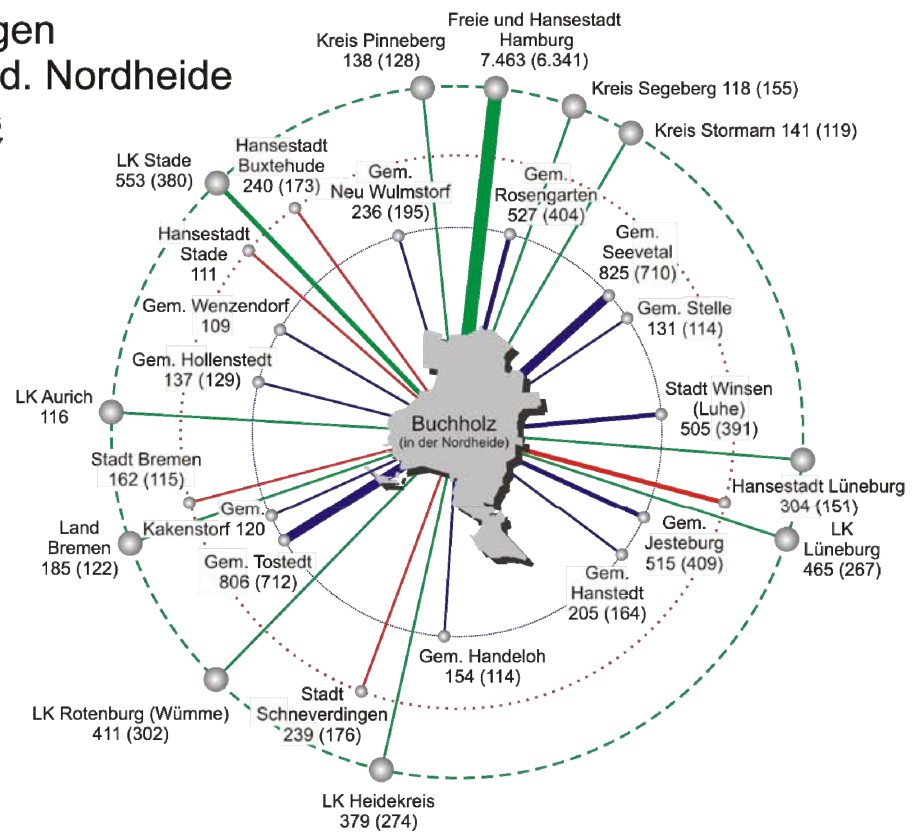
gen
d. Nordheide

Freie und Hansestadt Hamburg 7.463 (6.341)

Kreis Pinneberg 138 (128)

Kreis Segeberg 118 (155)

Kreis Stormarn 141 (119)

LK Stade 553 (380)

Hansestadt Buxtehude 240 (173)

Gem. Neu Wulmstorf 236 (195)

Gem. Rosengarten 527 (404)

Hansestadt Stade 111

Gem. Seevetal 825 (710)

Gem. Wenzendorf 109

Gem. Stelle 131 (114)

Gem. Hollenstedt 137 (129)

Stadt Winsen (Luhe) 505 (391)

LK Aurich 116

Buchholz (in der Nordheide)

Stadt Bremen 162 (115)

Hansestadt Lüneburg 304 (151)

Gem. Kakenstorf 120

LK Lüneburg 465 (267)

Land Bremen 185 (122)

Gem. Jesteburg 515 (409)

Gem. Tostedt 806 (712)

Gem. Hanstedt 205 (164)

Gem. Handeloh 154 (114)

Stadt Schneverdingen 239 (176)

LK Rotenburg (Wümme) 411 (302)

LK Heidekreis 379 (274)